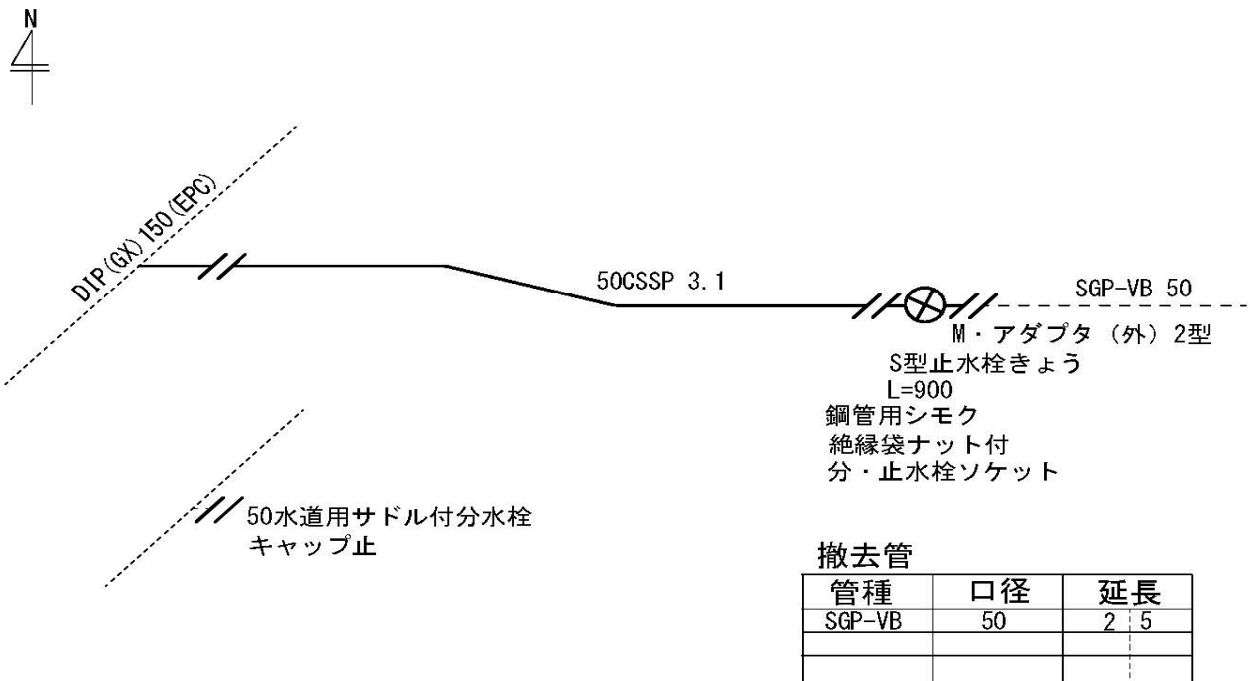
N

DIP(GX)150(EPC)

50CSSP 3.1

SGP-VB 50

M・アダプタ（外）2型
S型止水栓きょう
L=900
鋼管用シモク
絶縁袋ナット付
分・止水栓ソケット

50水道用サドル付分水栓
キャップ止

撤去管

| 管種 | 口径 | 延長 |
|---|---|---|
| SGP-VB | 50 | 2 5 |
| | | |
| | | |